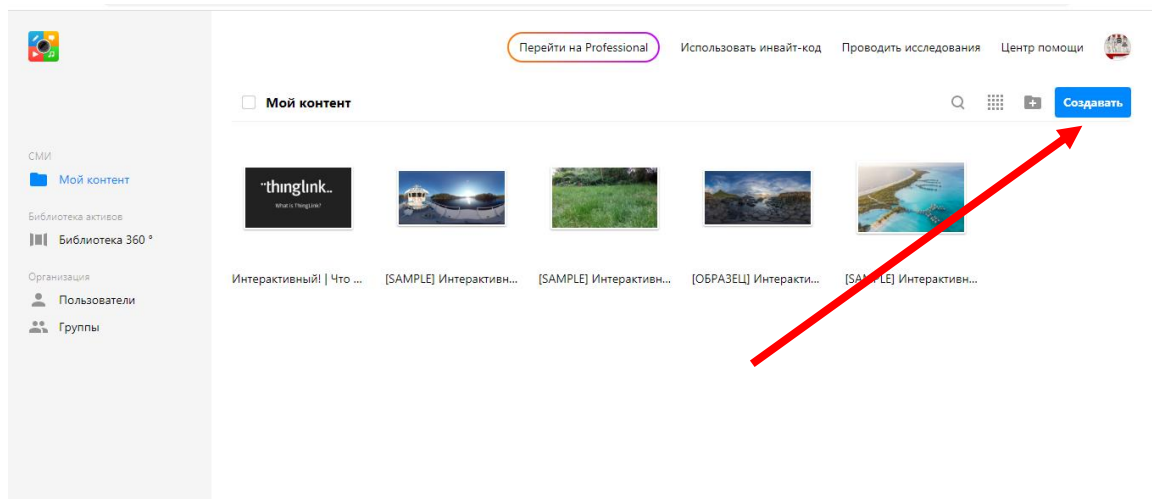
Перейти на Professional
Использовать инвайт-код
Проводить исследования
Центр помощи

Мой контент

Создавать

СМИ
Мой контент
Библиотека активов
Библиотека 360 °
Организация
Пользователи
Группы

thinglink.
What is ThingLink?

Интерактивный! | Что ...
[SAMPLE] Интерактивн...
[SAMPLE] Интерактивн...
[ОБРАЗЕЦ] Интеракти...
[SA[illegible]LE] Интерактивн...